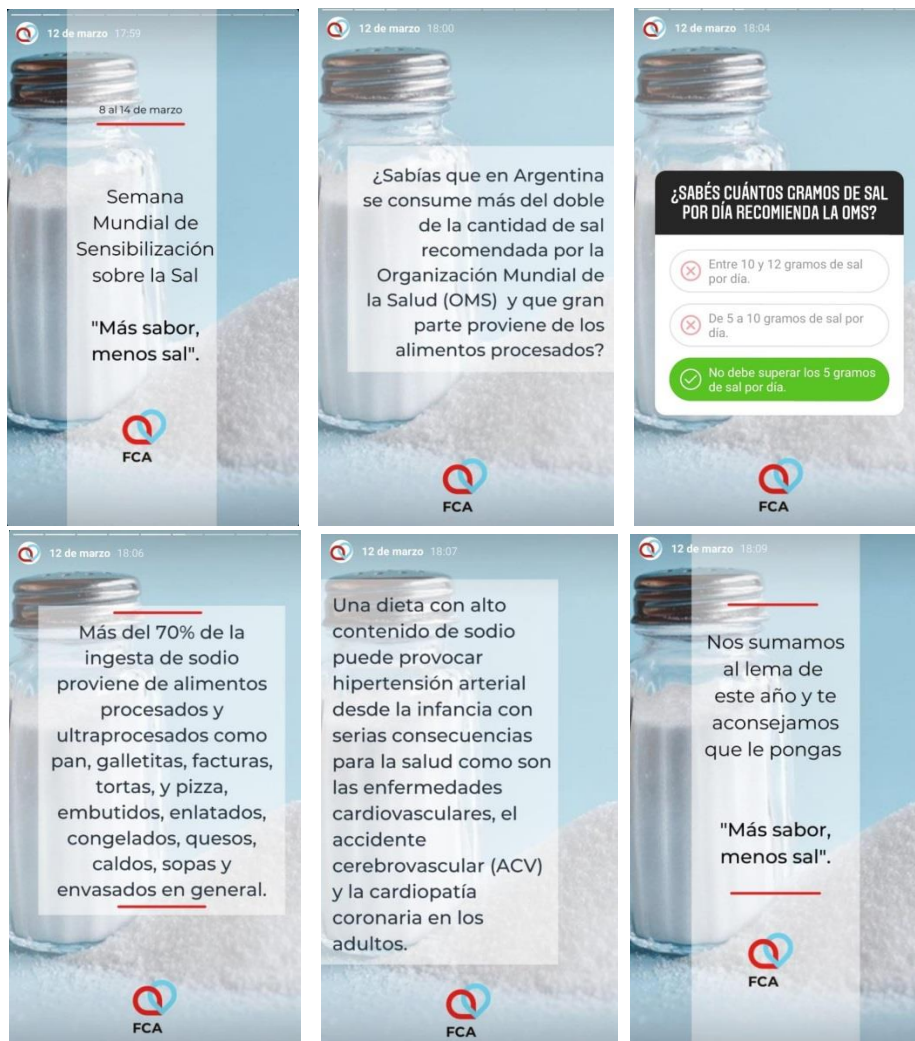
12 de marzo 17:59

8 al 14 de marzo

Semana Mundial de Sensibilización sobre la Sal

"Más sabor, menos sal".

FCA

12 de marzo 18:00

¿Sabías que en Argentina se consume más del doble de la cantidad de sal recomendada por la Organización Mundial de la Salud (OMS) y que gran parte proviene de los alimentos procesados?

FCA

12 de marzo 18:04

¿SABÉS CUÁNTOS GRAMOS DE SAL POR DÍA RECOMIENDA LA OMS?

Entre 10 y 12 gramos de sal por día.

De 5 a 10 gramos de sal por día.

No debe superar los 5 gramos de sal por día.

FCA

12 de marzo 18:06

Más del 70% de la ingesta de sodio proviene de alimentos procesados y ultraprocesados como pan, galletitas, facturas, tortas, y pizza, embutidos, enlatados, congelados, quesos, caldos, sopas y envasados en general.

FCA

12 de marzo 18:07

Una dieta con alto contenido de sodio puede provocar hipertensión arterial desde la infancia con serias consecuencias para la salud como son las enfermedades cardiovasculares, el accidente cerebrovascular (ACV) y la cardiopatía coronaria en los adultos.

FCA

12 de marzo 18:09

Nos sumamos al lema de este año y te aconsejamos que le pongas

"Más sabor, menos sal".

FCA